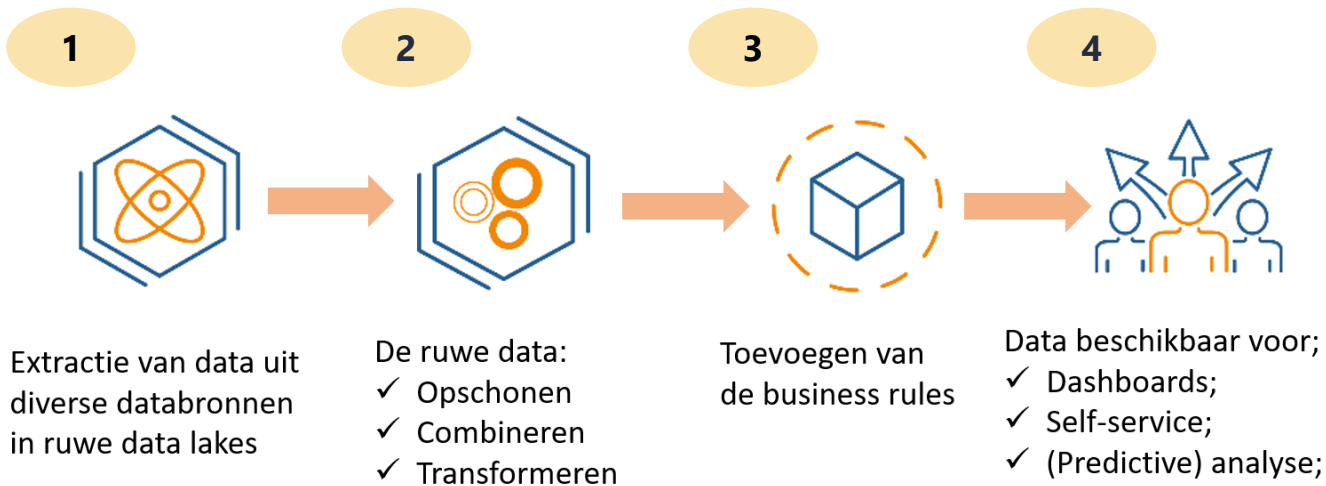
1

2

3

4

Extractie van data uit diverse databronnen in ruwe data lakes

De ruwe data:
✓ Opschonen
✓ Combineren
✓ Transformeren

Toevoegen van de business rules

Data beschikbaar voor;
✓ Dashboards;
✓ Self-service;
✓ (Predictive) analyse;